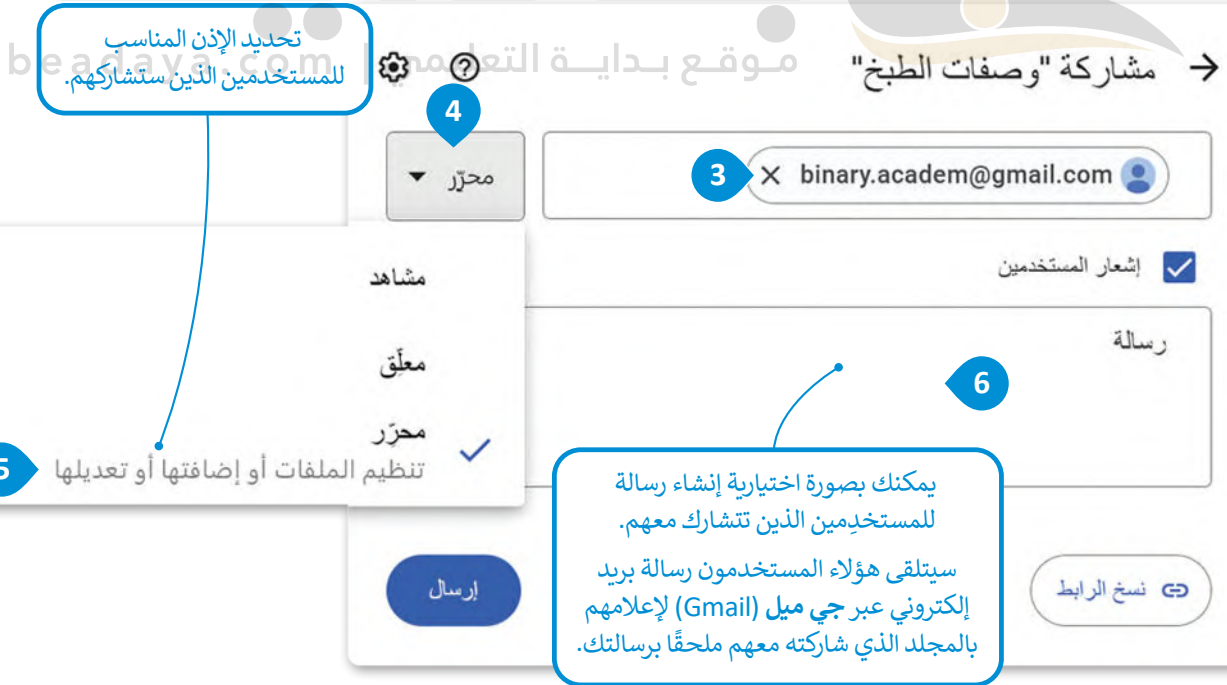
تحديد الإذن المناسب للمستخدمين الذين ستشاركهم.

beadaya.com | موقع بداية التعليمي

مشاركة "وصفات الطبخ"

4

محرّر

3

binary.academ@gmail.com

إشعار المستخدمين

مشاهد

معلّق

محرّر

تنظيم الملفات أو إضافتها أو تعديلها

5

رسالة

6

يمكنك بصورة اختيارية إنشاء رسالة للمستخدِمين الذين تتشارك معهم.

سيتلقى هؤلاء المستخدمون رسالة بريد إلكتروني عبر جي ميل (Gmail) لإعلامهم بالمجلد الذي شاركته معهم ملحقًا برسالتك.

إرسال

نسخ الرابط